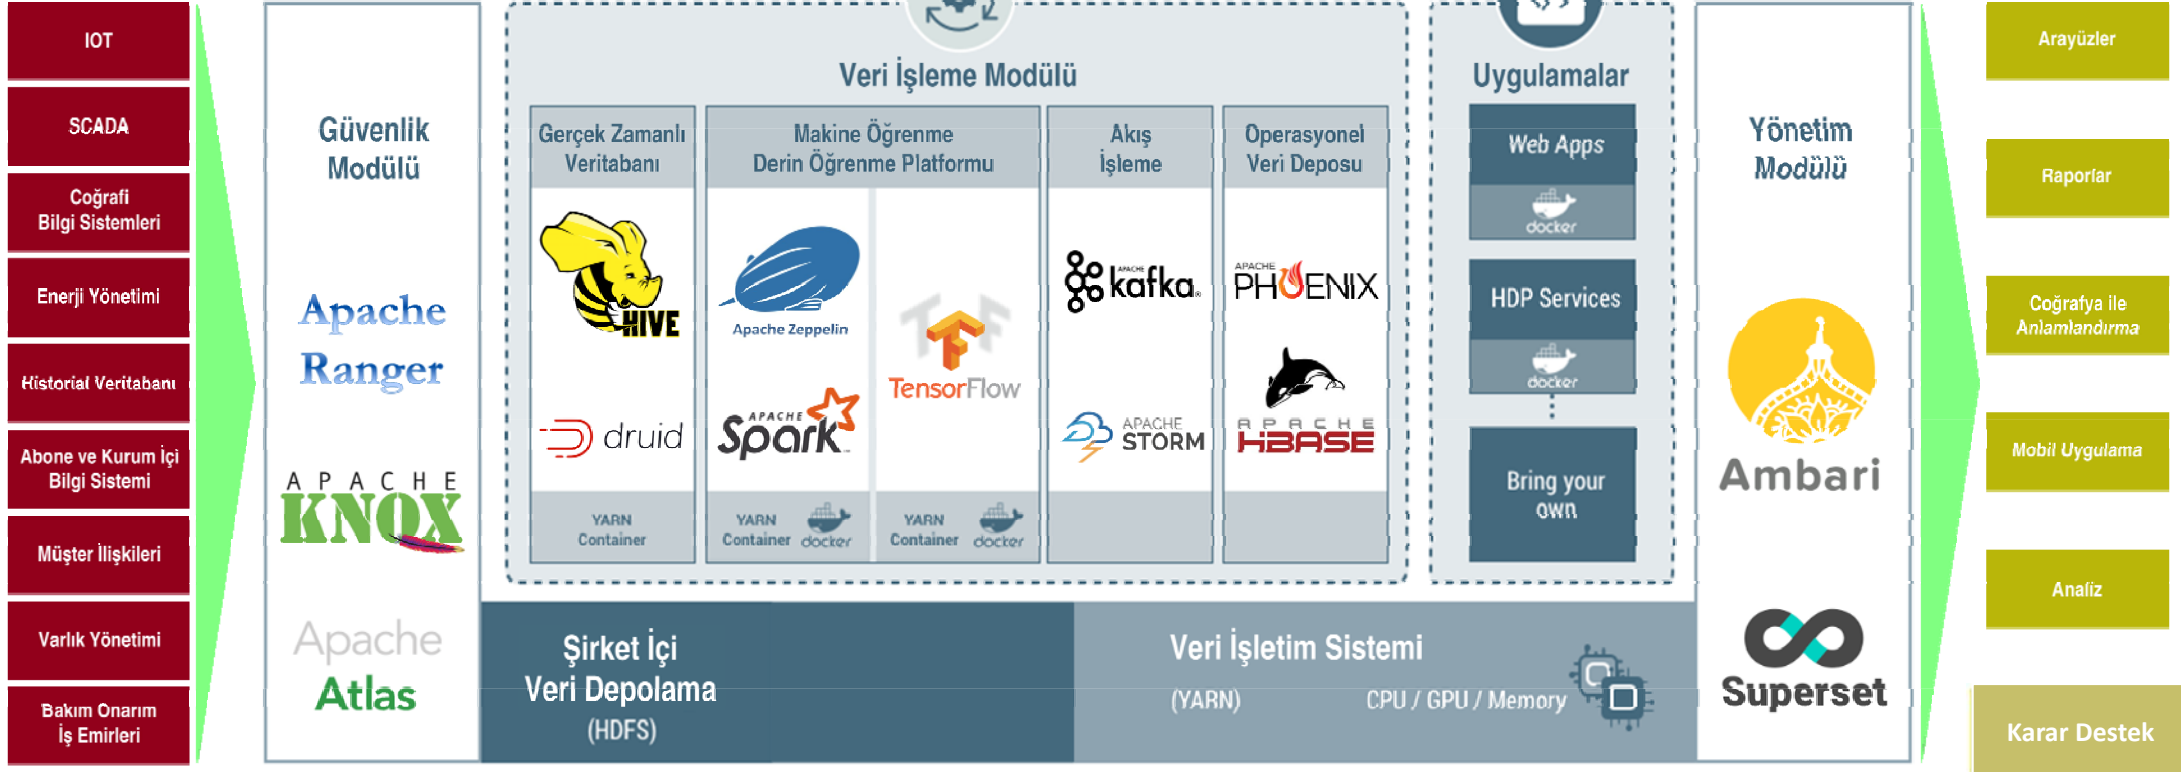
IOT

SCADA

Coğrafi Bilgi Sistemleri

Enerji Yönetimi

Historial Veritabanı

Abone ve Kurum İçi Bilgi Sistemi

Müşter İlişkileri

Varlık Yönetimi

Bakım Onarım İş Emirleri

Güvenlik Modülü

Apache Ranger

APACHE KNOX

Apache Atlas

Veri İşleme Modülü

Gerçek Zamanlı Veritabanı

HIVE

druid

YARN Container

Makine Öğrenme Derin Öğrenme Platformu

Apache Zeppelin

APACHE Spark

TensorFlow

YARN Container docker

YARN Container docker

Akış İşleme

APACHE kafka

APACHE STORM

Operasyonel Veri Deposu

APACHE PHOENIX

APACHE HBASE

Uygulamalar

Web Apps

docker

HDP Services

docker

Bring your own

Şirket İçi Veri Depolama (HDFS)

Veri İşletim Sistemi (YARN)

CPU / GPU / Memory

Yönetim Modülü

Ambari

Superset

Arayüzler

Raporlar

Coğrafya ile Anlamlandırma

Mobil Uygulama

Analiz

Karar Destek